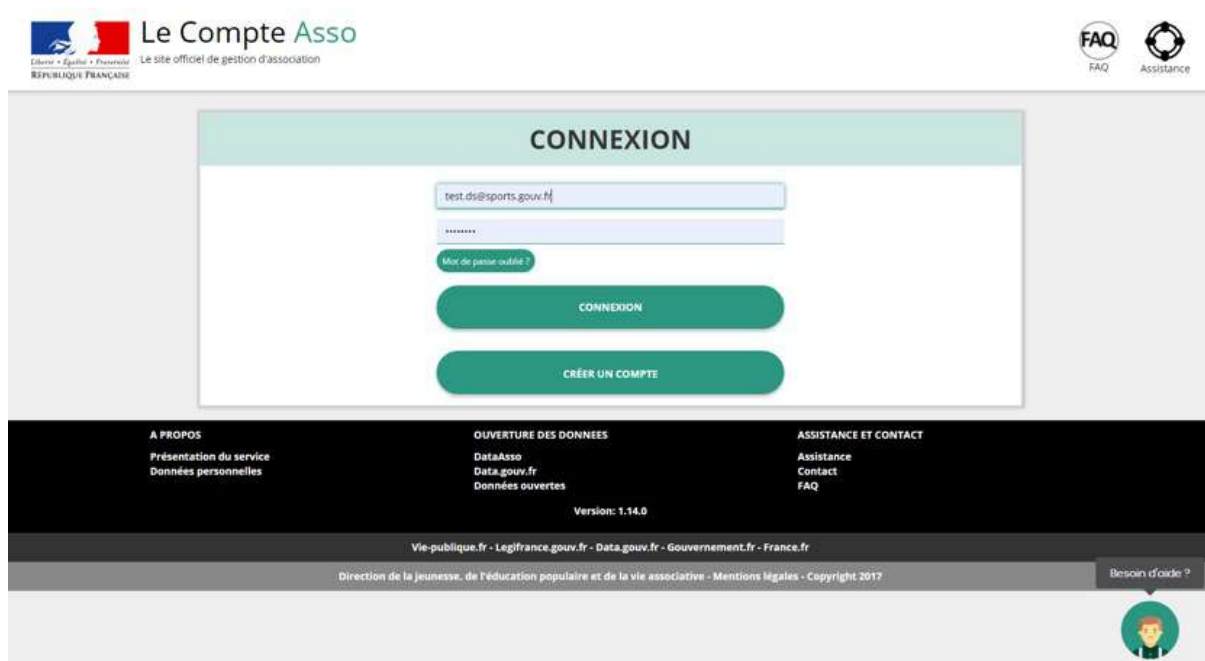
Liberté • Égalité • Fraternité
RÉPUBLIQUE FRANÇAISE

Le Compte Asso
Le site officiel de gestion d'association

FAQ
FAQ
Assistance

CONNEXION

test.ds@sports.gouv.fr

•••••••••

Mot de passe oublié ?

CONNEXION

CRÉER UN COMPTE

A PROPOS
Présentation du service
Données personnelles

OUVERTURE DES DONNEES
DataAsso
Data.gouv.fr
Données ouvertes

ASSISTANCE ET CONTACT
Assistance
Contact
FAQ

Version: 1.14.0

Vie-publique.fr - Legifrance.gouv.fr - Data.gouv.fr - Gouvernement.fr - France.fr

Direction de la jeunesse, de l'éducation populaire et de la vie associative - Mentions légales - Copyright 2017

Besoin d'aide ?